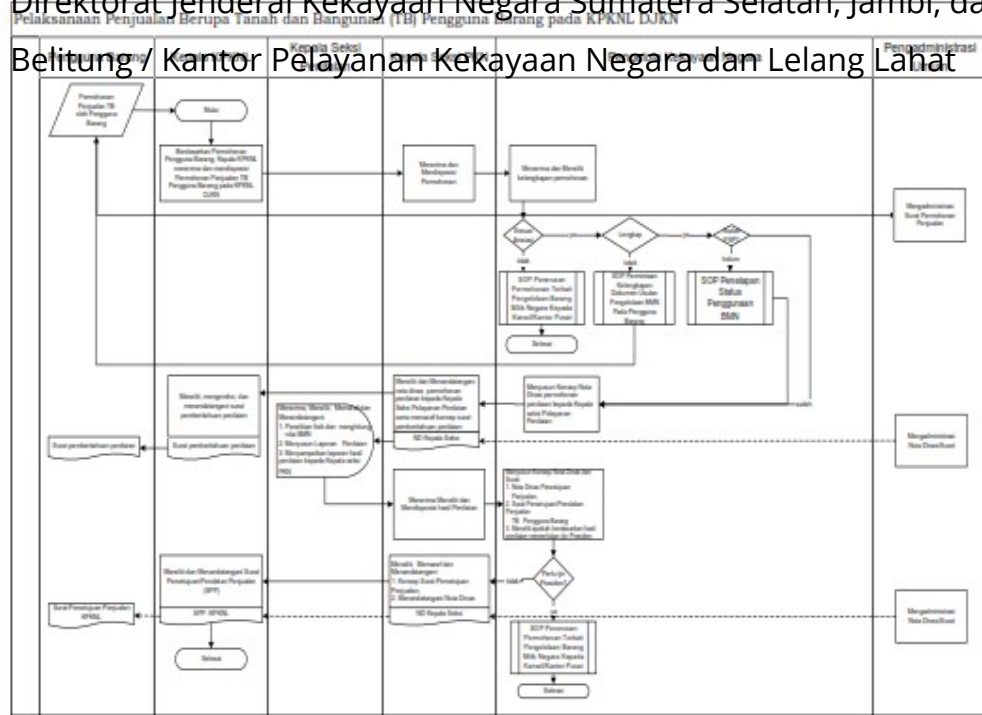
Direktorat Jenderal Kekayaan Negara Sumatera Selatan, Jambi, da

Pelaksanaan Penjualan Berupa Tanah dan Bangunan (TB) Pengguna Barang pada KPKNL DJKN

Belitung / Kantor Pelayanan Kekayaan Negara dan Lelang Lahat

Kepala Seksi

Pengadministrasi

Permohonan Penjualan TB oleh Pengguna Barang

Mulai

Berdasarkan Permohonan Pengguna Barang, Kepala KPKNL menerima dan mendisposisi Permohonan Penjualan TB Pengguna Barang pada KPKNL DJKN

Menerima dan Mendisposisi Permohonan

Menerima dan Meneliti kelengkapan permohonan

Mengadministrasikan Surat Permohonan Penjualan

Sesuai kewenangan

ya

Lengkap

ya

Sudah PSP?

tidak

tidak

belum

SOP Penerusan Permohonan Terkait Pengelolaan Barang Milik Negara Kepada Kanwil/Kantor Pusat

SOP Permintaan Kelengkapan Dokumen Usulan Pengelolaan BMN Pada Pengguna Barang

SOP Penetapan Status Penggunaan BMN

Selesai

sudah

Meneliti, mengoreksi, dan menandatangani surat pemberitahuan penilaian

Meneliti dan Menandatangani nota dinas permohonan penilaian kepada Kepala Seksi Pelayanan Penilaian serta menaraf konsep surat pemberitahuan penilaian

Menyusun Konsep Nota Dinas permohonan penilaian kepada Kepala seksi Pelayanan Penilaian

Menerima, Meneliti, Membuat dan Menandatangani:
1. Penelitian fisik dan menghitung nilai BMN
2. Menyusun Laporan Penilaian
3. Menyampaikan laporan hasil penilaian kepada Kepala seksi PKN

ND Kepala Seksi

Surat pemberitahuan penilaian

Surat pemberitahuan penilaian

Mengadministrasikan Nota Dinas/Surat

Menerima Meneliti dan Mendisposisi hasil Penilaian

Menyusun Konsep Nota Dinas dan Surat:
1. Nota Dinas Penetapan Penjualan
2. Surat Penetapan/Penolakan Penjualan TB Pengguna Barang
3. Meneliti apakah berdasarkan hasil penilaian memerlukan izin Presiden

Meneliti dan Menandatangani Surat Penetapan/Penolakan Penjualan (SPP)

Meneliti, Memaraf dan Menandatangani:
1. Konsep Surat Penetapan Penjualan
2. Menandatangani Nota Dinas

Perlu izin Presiden?

tidak

SPP KPKNL

ND Kepala Seksi

ya

Surat Penetapan Penjualan KPKNL

Mengadministrasikan Nota Dinas/Surat

Selesai

SOP Penerusan Permohonan Terkait Pengelolaan Barang Milik Negara Kepada Kanwil/Kantor Pusat

Selesai